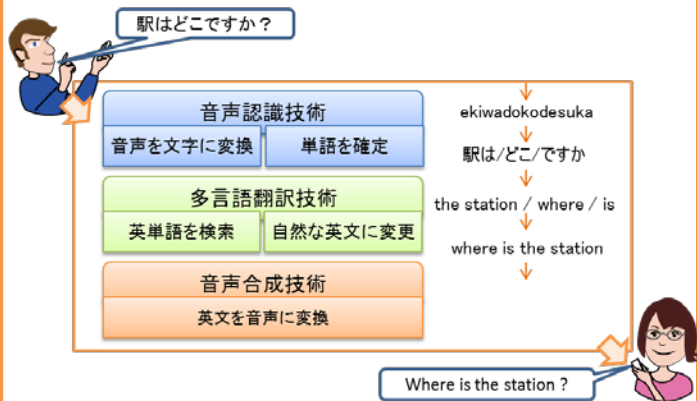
駅はどこですか？

音声認識技術

音声を文字に変換

単語を確定

多言語翻訳技術

英単語を検索

自然な英文に変更

音声合成技術

英文を音声に変換

ekiwadokodesuka

駅は/どこ/ですか

the station / where / is

where is the station

Where is the station ?